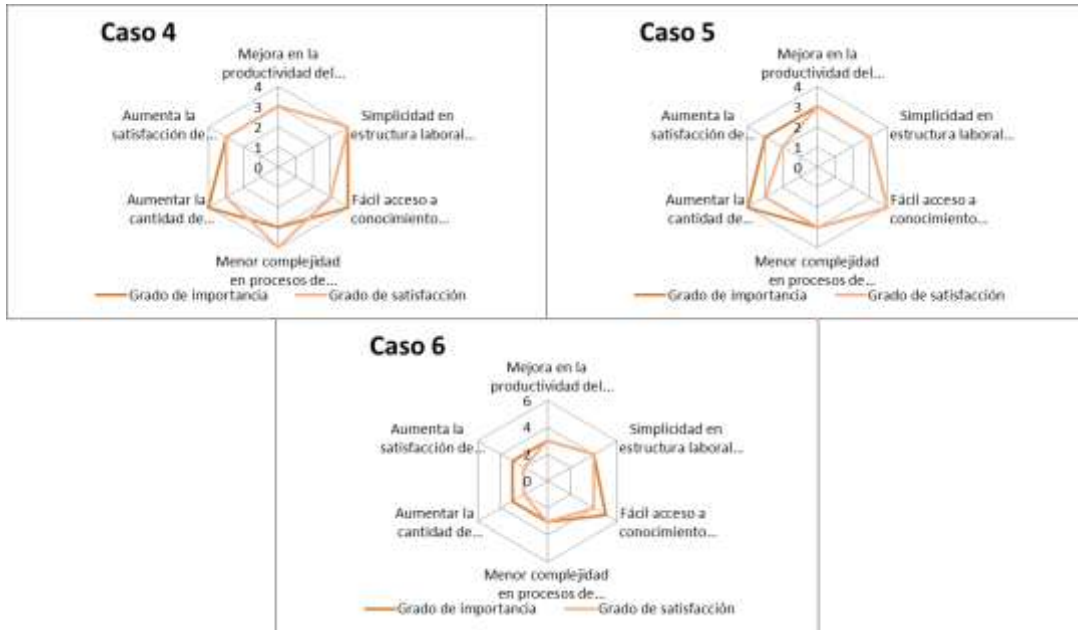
Caso 4

Mejora en la productividad del...

4
3
2
1
0

Simplicidad en estructura laboral...

Fácil acceso a conocimiento...

Menor complejidad en procesos de...

Aumentar la cantidad de...

Aumenta la satisfacción de...

Grado de importancia
Grado de satisfacción

Caso 5

Mejora en la productividad del...

4
3
2
1
0

Simplicidad en estructura laboral...

Fácil acceso a conocimiento...

Menor complejidad en procesos de...

Aumentar la cantidad de...

Aumenta la satisfacción de...

Grado de importancia
Grado de satisfacción

Caso 6

Mejora en la productividad del...

6
4
2
0

Simplicidad en estructura laboral...

Fácil acceso a conocimiento...

Menor complejidad en procesos de...

Aumentar la cantidad de...

Aumenta la satisfacción de...

Grado de importancia
Grado de satisfacción